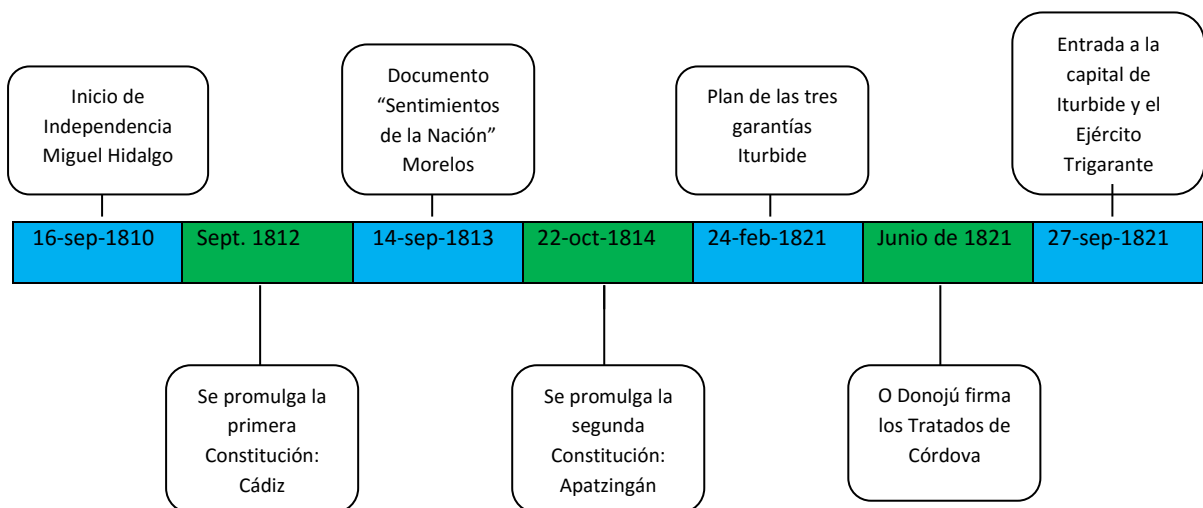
Inicio de Independencia Miguel Hidalgo

Documento “Sentimientos de la Nación” Morelos

Plan de las tres garantías Iturbide

Entrada a la capital de Iturbide y el Ejército Trigarante

| 16-sep-1810 | Sept. 1812 | 14-sep-1813 | 22-oct-1814 | 24-feb-1821 | Junio de 1821 | 27-sep-1821 |
|---|---|---|---|---|---|---|

Se promulga la primera Constitución: Cádiz

Se promulga la segunda Constitución: Apatzingán

O Donojú firma los Tratados de Córdova